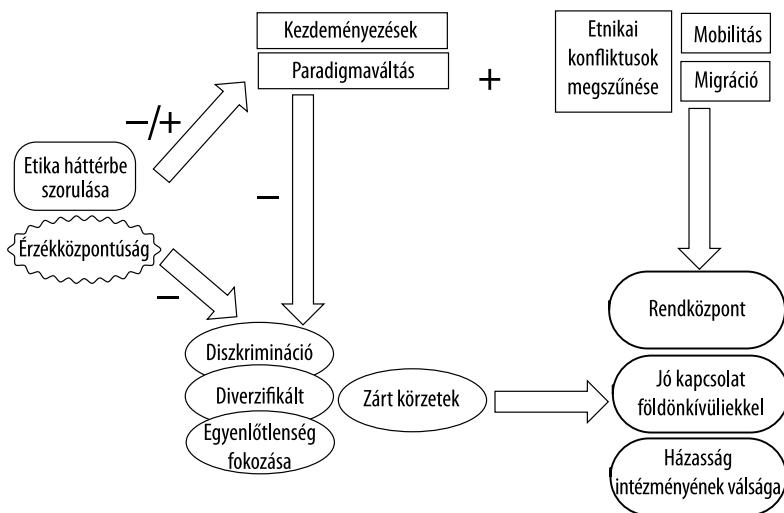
Kezdeményezések

Paradigmaváltás

+

Etnikai konfliktusok megszűnése

Mobilitás

Migráció

−/+

Etika háttérbe szorulása

−

Érzékközpontúság

−

Diszkrimináció

Diverzifikált

Egyenlőtlenség fokozása

Zárt körzetek

Rendközpont

Jó kapcsolat földönkívüliekkel

Házasság intézményének válsága